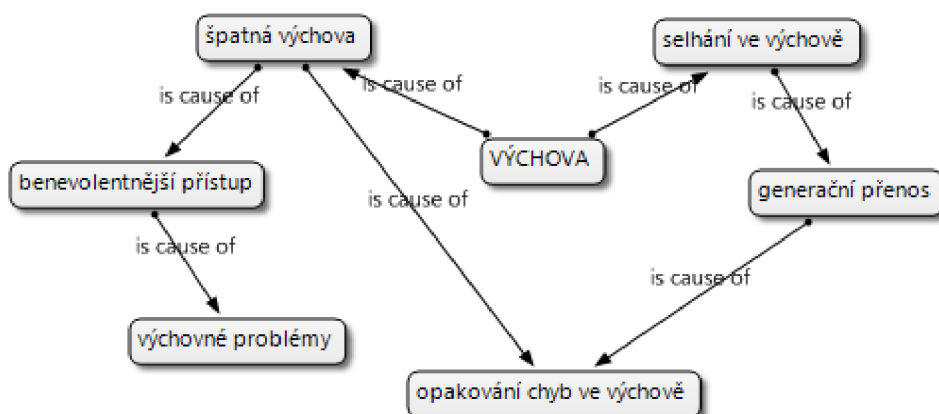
špatná výchova

selhání ve výchově

is cause of

is cause of

is cause of

is cause of

VÝCHOVA

benevolentnější přístup

generační přenos

is cause of

is cause of

is cause of

výchovné problémy

opakování chyb ve výchově